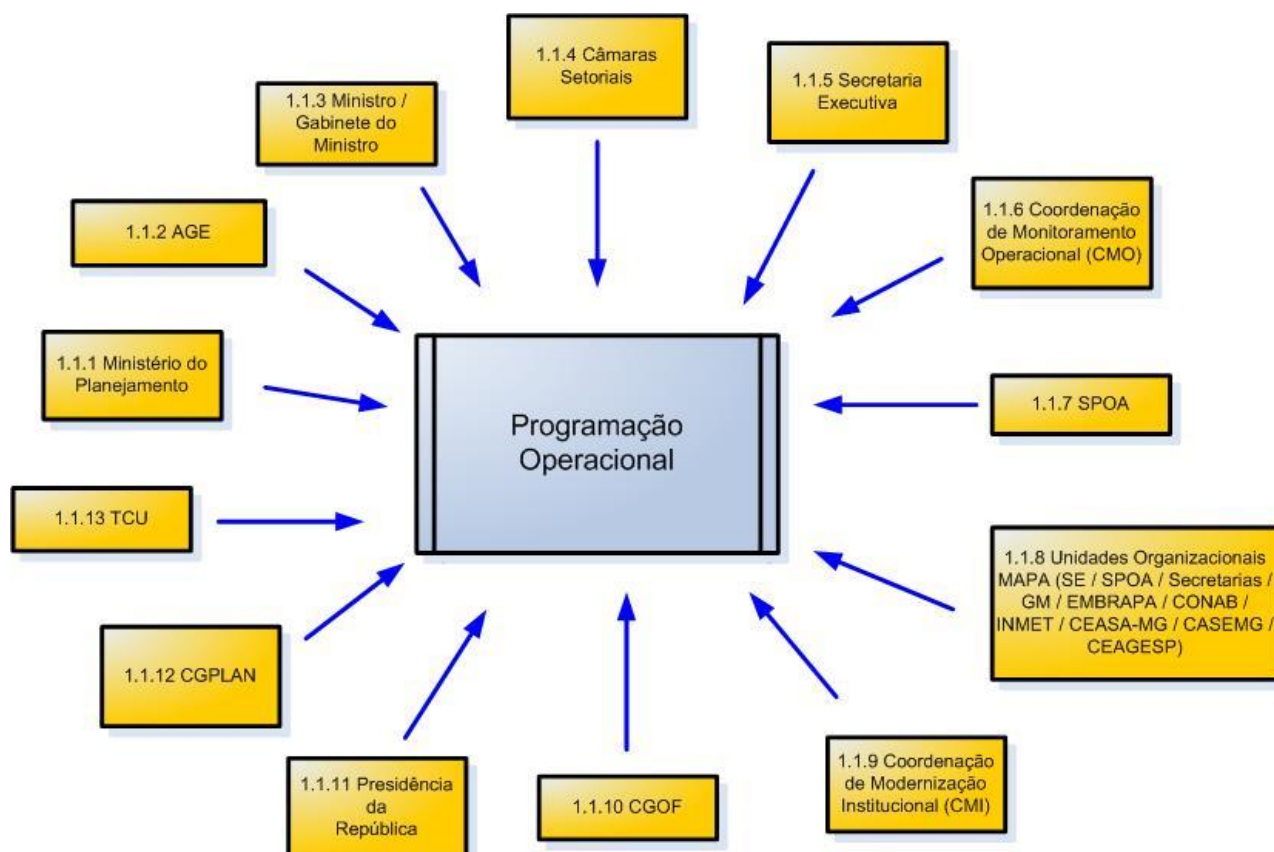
1.1.4 Câmaras Setoriais

1.1.3 Ministro / Gabinete do Ministro

1.1.5 Secretaria Executiva

1.1.2 AGE

1.1.6 Coordenação de Monitoramento Operacional (CMO)

1.1.1 Ministério do Planejamento

Programação Operacional

1.1.7 SPOA

1.1.13 TCU

1.1.8 Unidades Organizacionais MAPA (SE / SPOA / Secretarias / GM / EMBRAPA / CONAB / INMET / CEASA-MG / CASEMG / CEAGESP)

1.1.12 CGPLAN

1.1.11 Presidência da República

1.1.10 CGOF

1.1.9 Coordenação de Modernização Institucional (CMI)